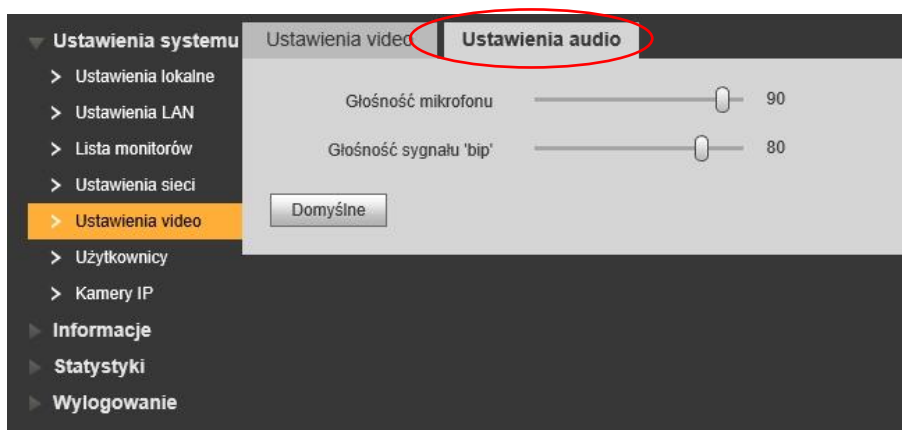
Ustawienia systemu
Ustawienia lokalne
Ustawienia LAN
Lista monitorów
Ustawienia sieci
Ustawienia video
Użytkownicy
Kamery IP
Informacje
Statystyki
Wylogowanie

Ustawienia video
Ustawienia audio

Głośność mikrofonu 90
Głośność sygnału 'bip' 80

Domyślne